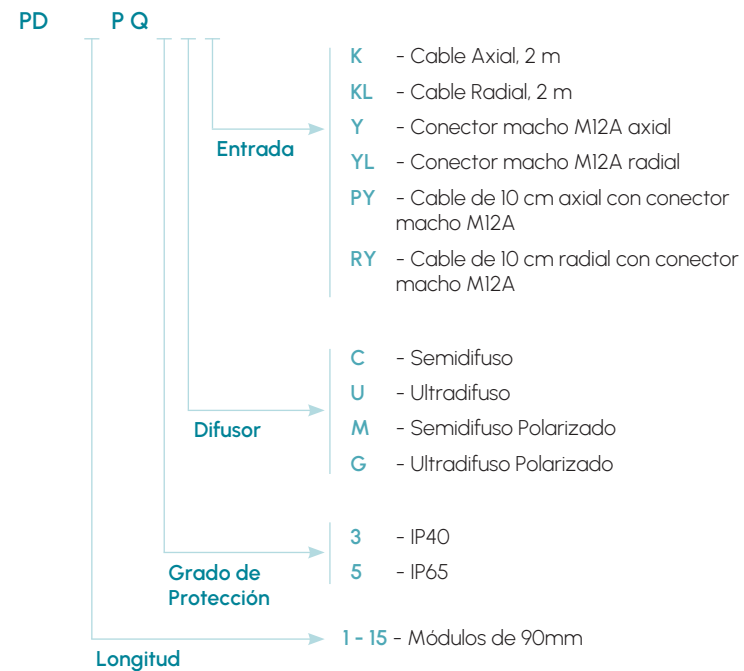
PD P Q

Entrada

K - Cable Axial, 2 m
KL - Cable Radial, 2 m
Y - Conector macho M12A axial
YL - Conector macho M12A radial
PY - Cable de 10 cm axial con conector macho M12A
RY - Cable de 10 cm radial con conector macho M12A

Difusor

C - Semidifuso
U - Ultradifuso
M - Semidifuso Polarizado
G - Ultradifuso Polarizado

Grado de Protección

3 - IP40
5 - IP65

Longitud

1 - 15 - Módulos de 90mm